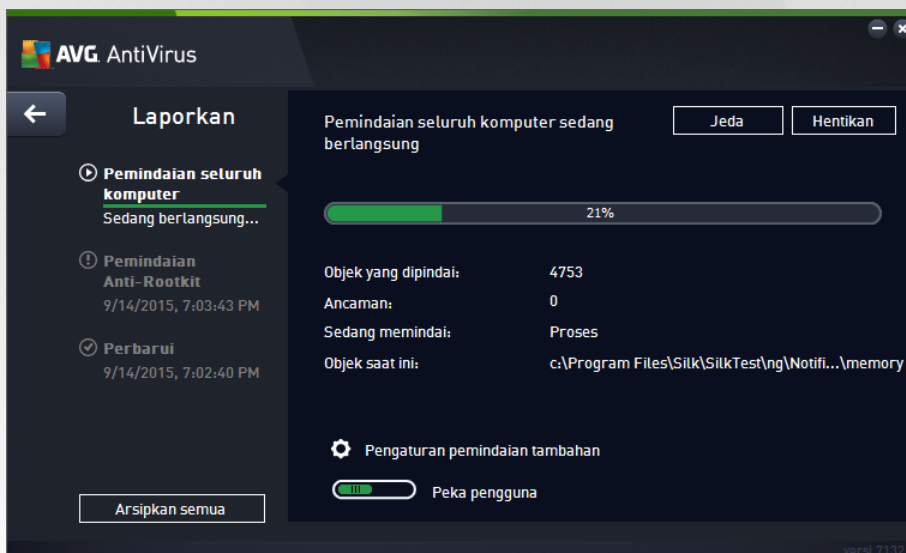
AVG. AntiVirus

Laporkan

Pemindaian seluruh komputer
Sedang berlangsung...

Pemindaian Anti-Rootkit
9/14/2015, 7:03:43 PM

Perbarui
9/14/2015, 7:02:40 PM

Arsipkan semua

Pemindaian seluruh komputer sedang berlangsung

Jeda

Hentikan

21%

| | |
|---|---|
| Objek yang dipindai: | 4753 |
| Ancaman: | 0 |
| Sedang memindai: | Proses |
| Objek saat ini: | c:\Program Files\Silk\SilkTest\ng\Notifi...\memory |

Pengaturan pemindaian tambahan

Peka pengguna

versi 713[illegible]